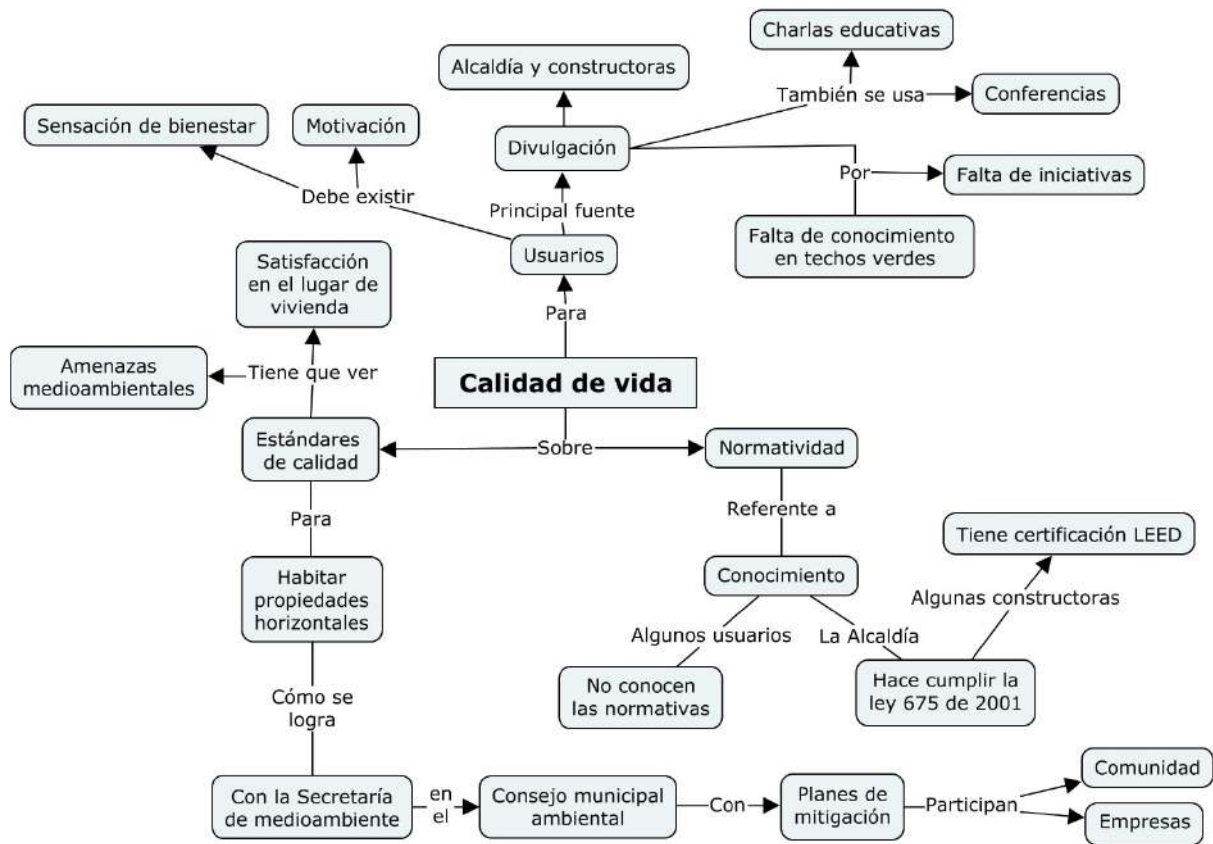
Charlas educativas

Alcaldía y constructoras

También se usa

Conferencias

Sensación de bienestar

Motivación

Divulgación

Por

Falta de iniciativas

Debe existir

Principal fuente

Falta de conocimiento en techos verdes

Usuarios

Satisfacción en el lugar de vivienda

Para

Amenazas medioambientales

Tiene que ver

Calidad de vida

Estándares de calidad

Sobre

Normatividad

Para

Referente a

Tiene certificación LEED

Habitar propiedades horizontales

Conocimiento

Algunas constructoras

Algunos usuarios

La Alcaldía

Cómo se logra

No conocen las normativas

Hace cumplir la ley 675 de 2001

Comunidad

Con la Secretaría de medioambiente

en el

Consejo municipal ambiental

Con

Planes de mitigación

Participan

Empresas